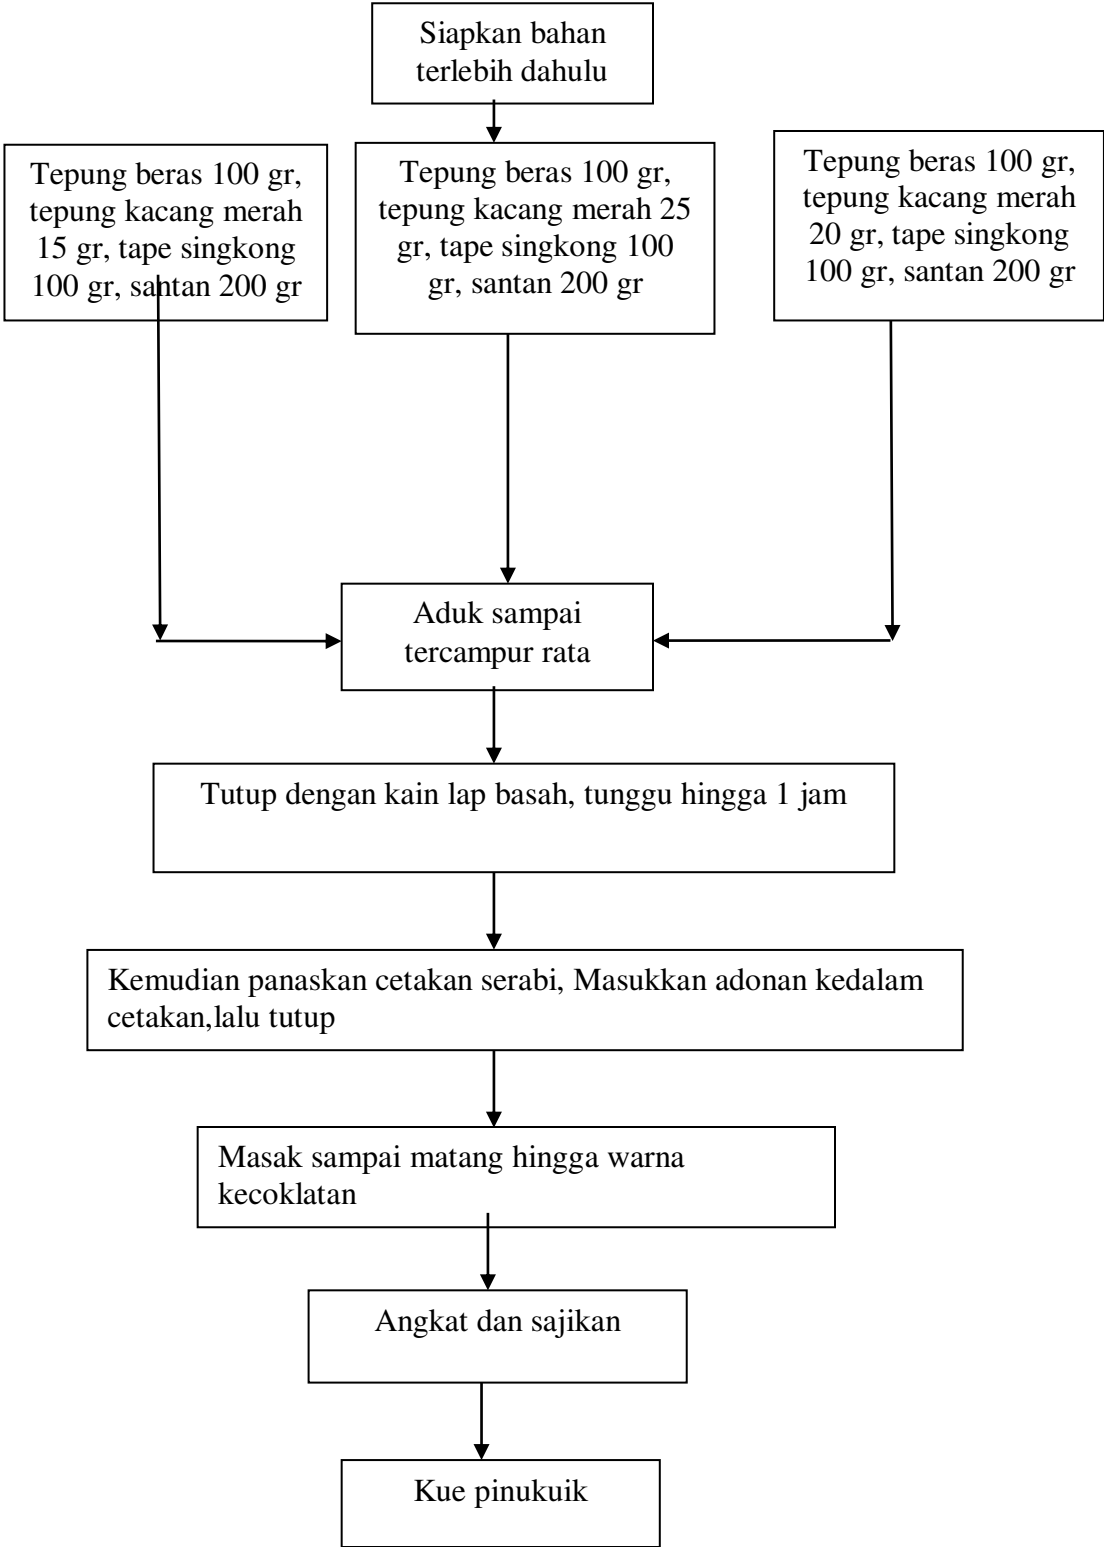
Siapkan bahan terlebih dahulu

Tepung beras 100 gr, tepung kacang merah 15 gr, tape singkong 100 gr, santan 200 gr

Tepung beras 100 gr, tepung kacang merah 25 gr, tape singkong 100 gr, santan 200 gr

Tepung beras 100 gr, tepung kacang merah 20 gr, tape singkong 100 gr, santan 200 gr

Aduk sampai tercampur rata

Tutup dengan kain lap basah, tunggu hingga 1 jam

Kemudian panaskan cetakan serabi, Masukkan adonan kedalam cetakan,lalu tutup

Masak sampai matang hingga warna kecoklatan

Angkat dan sajikan

Kue pinukuik